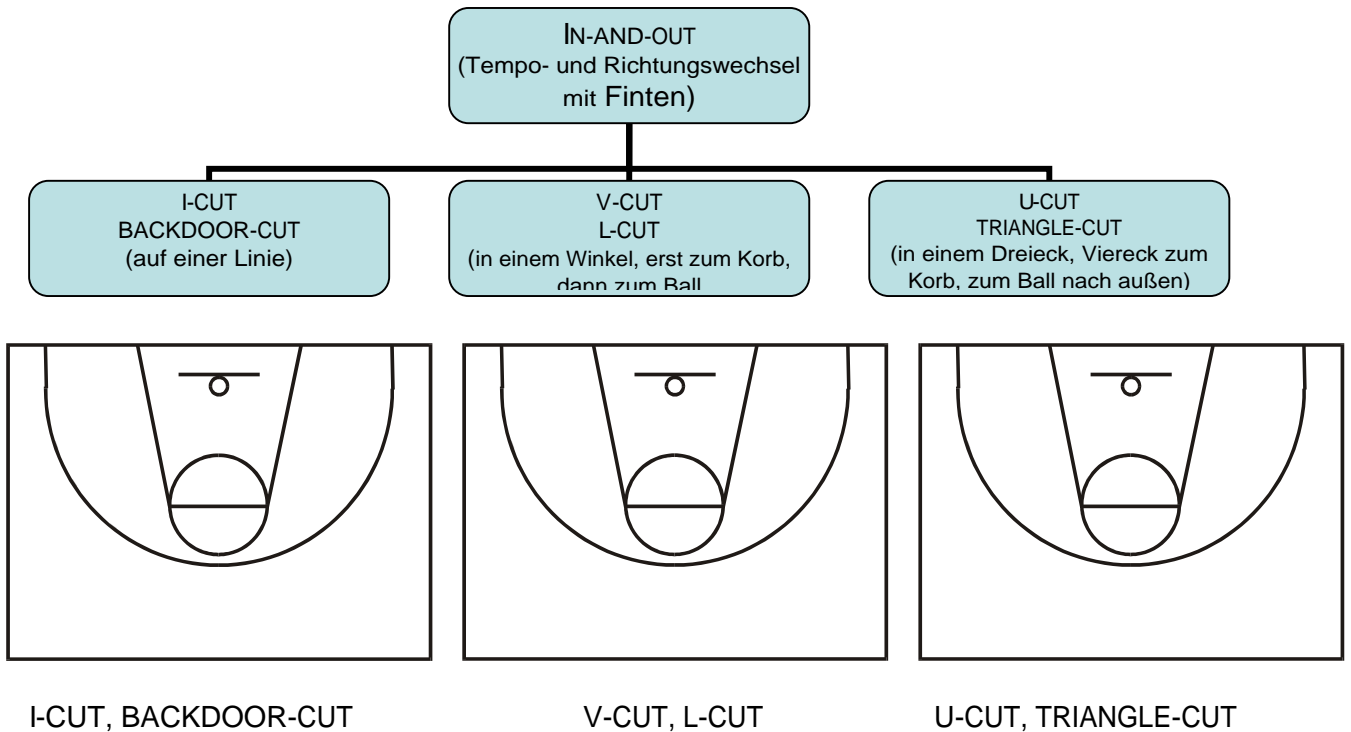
IN-AND-OUT
(Tempo- und Richtungswechsel mit Finten)

I-CUT
BACKDOOR-CUT
(auf einer Linie)

V-CUT
L-CUT
(in einem Winkel, erst zum Korb, dann zum Ball

U-CUT
TRIANGLE-CUT
(in einem Dreieck, Viereck zum Korb, zum Ball nach außen)

I-CUT, BACKDOOR-CUT

V-CUT, L-CUT

U-CUT, TRIANGLE-CUT